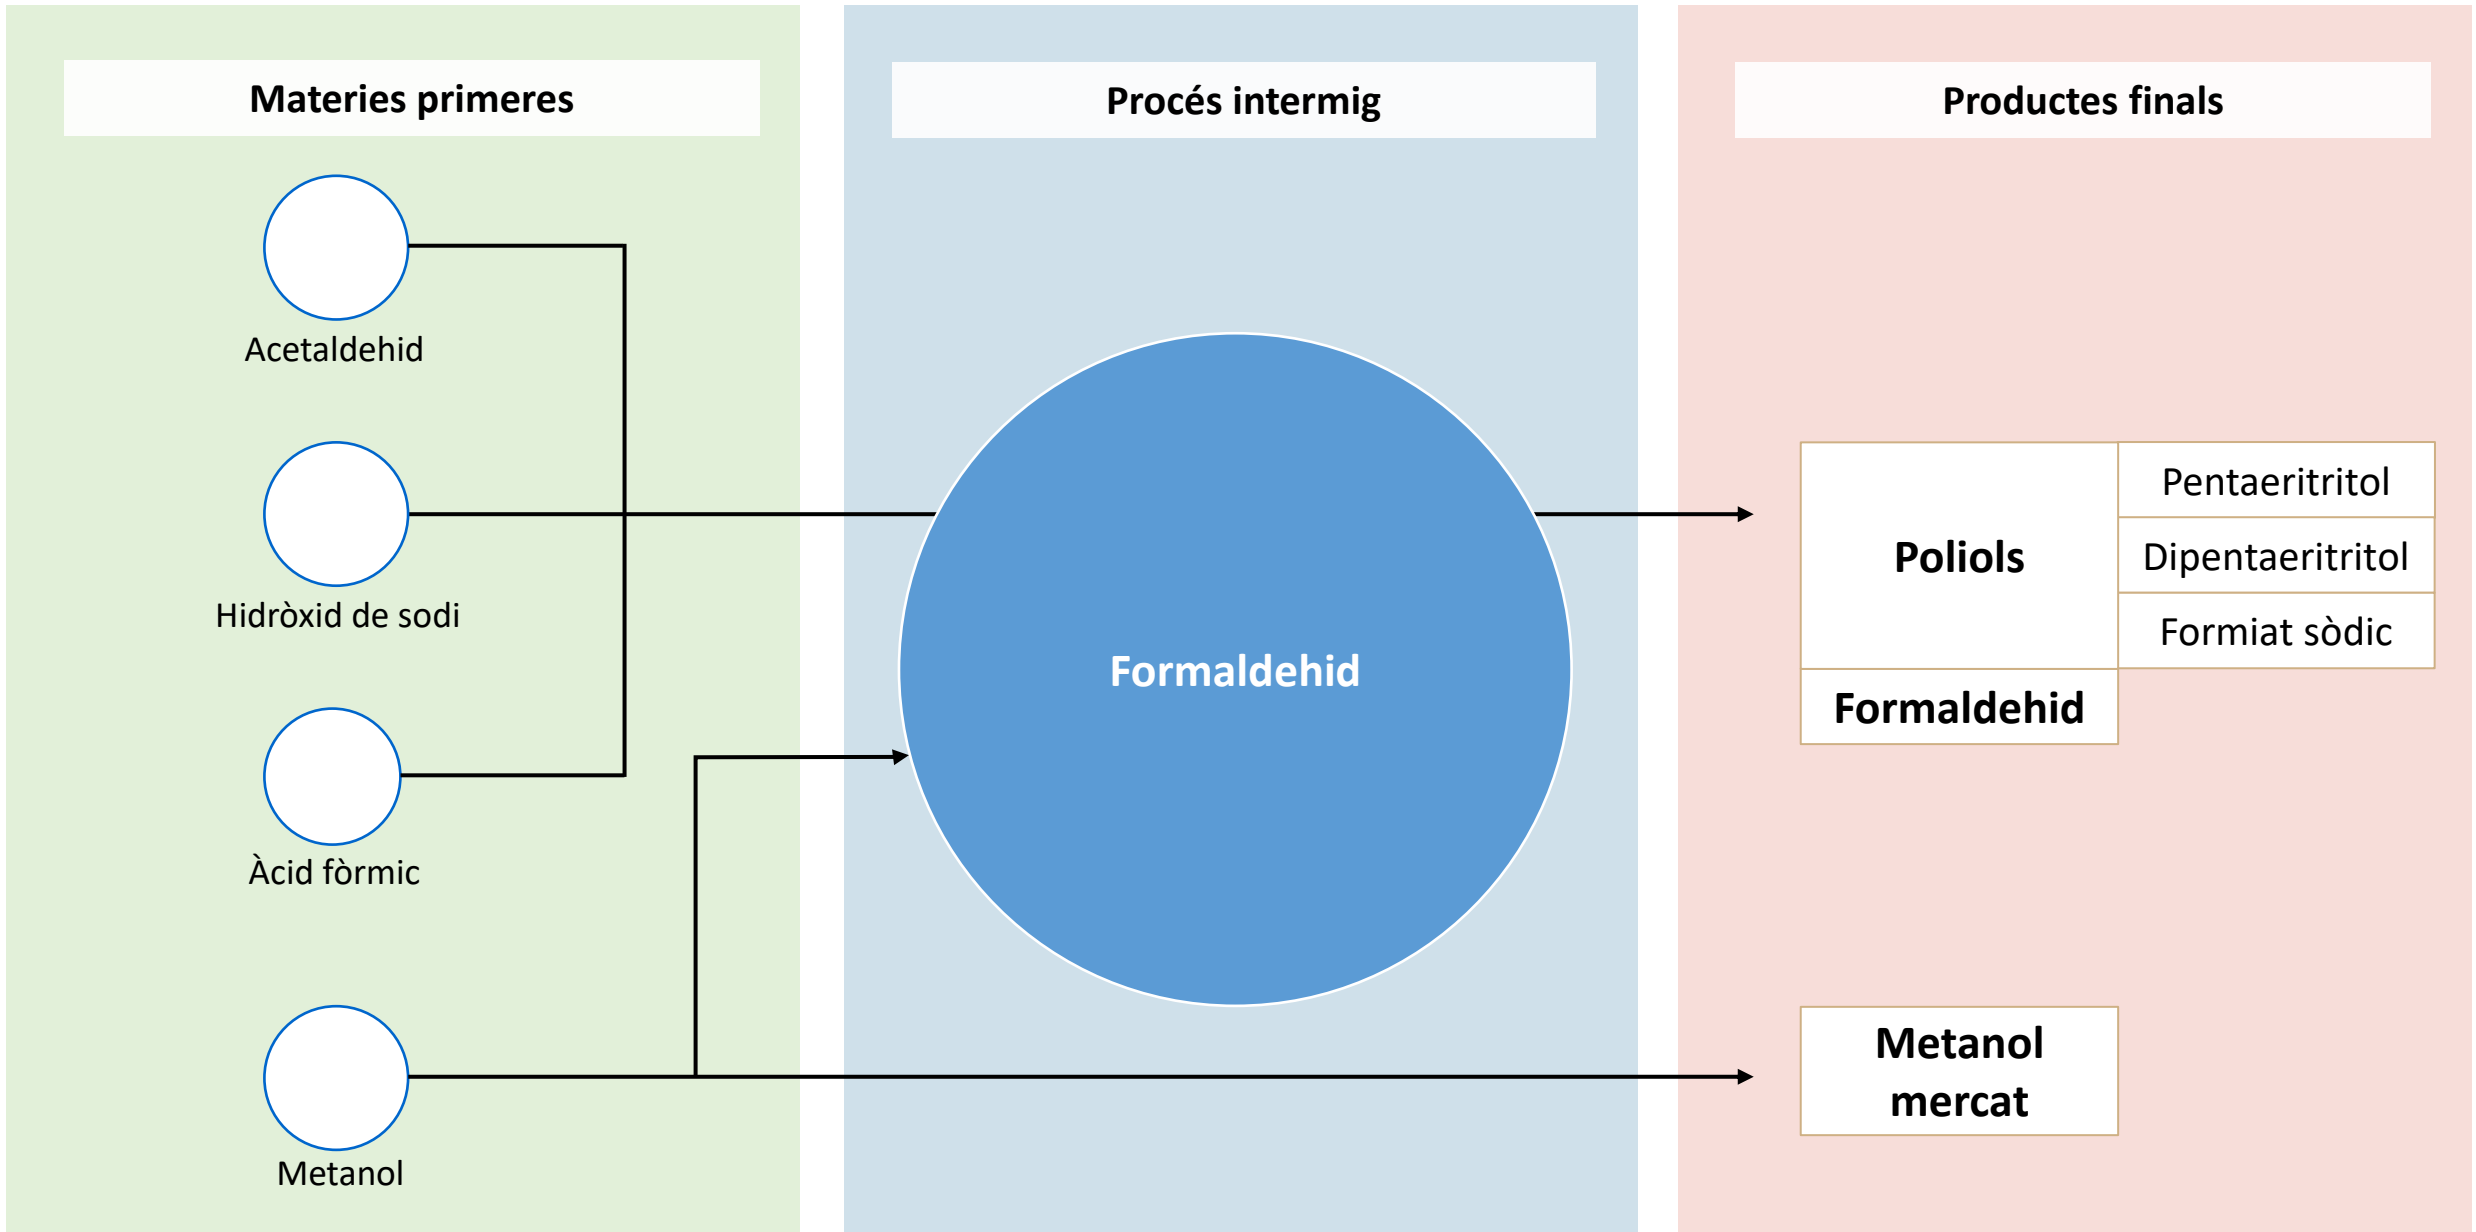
Materies primeres

Procés intermig

Productes finals

Acetaldehid

Hidròxid de sodi

Àcid fòrmic

Metanol

Formaldehid

Poliols

Pentaeritritol

Dipentaeritritol

Formiat sòdic

Formaldehid

Metanol mercat